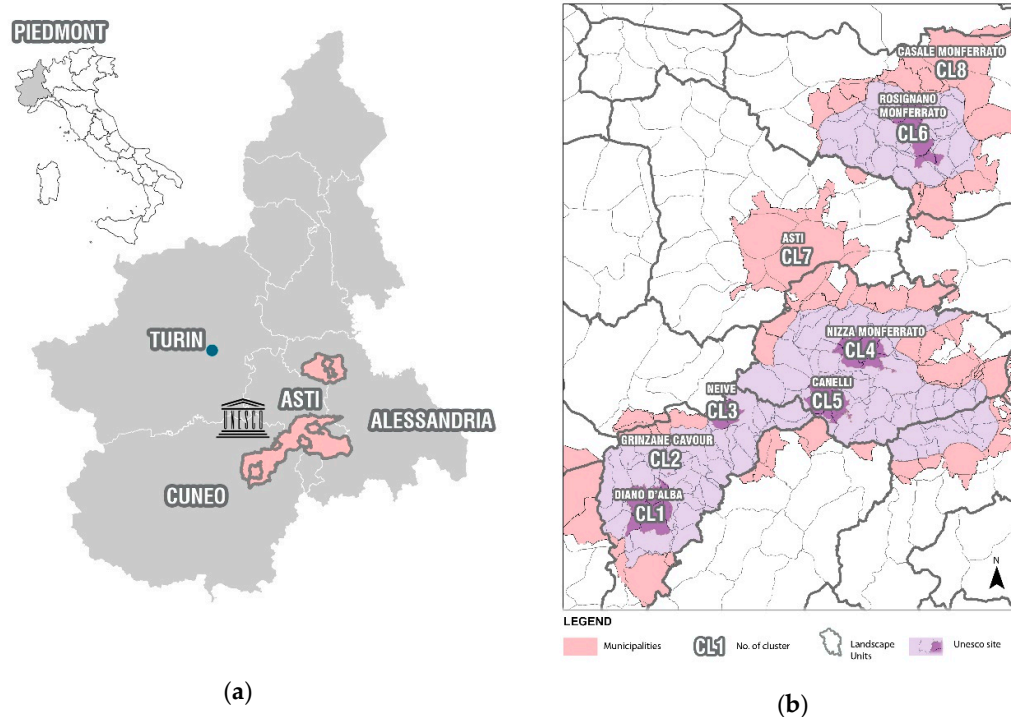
PIEDMONT

TURIN

UNESCO

ASTI

ALESSANDRIA

CUNEO

(a)

CASALE MONFERRATO
CL8

ROSIGNANO MONFERRATO
CL6

ASTI
CL7

NIZZA MONFERRATO
CL4

NEIVE
CL3

CANELLI
CL5

GRINZANE CAVOUR
CL2

DIANO D'ALBA
CL1

N

LEGEND

Municipalities

CL1 No. of cluster

Landscape Units

Unesco site

(b)